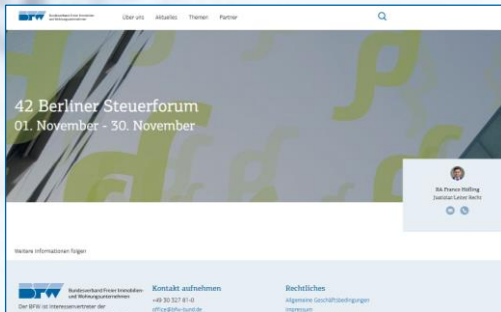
BFW Bundesverband Freier Immobilien- und Wohnungsunternehmen

Über uns Aktuelles Themen Partner

42 Berliner Steuerforum
01. November - 30. November

RA Franco Höfling
Justiziar Leiter Recht

Weitere Informationen folgen

BFW Bundesverband Freier Immobilien- und Wohnungsunternehmen

Der BFW ist Interessenvertreter der

Kontakt aufnehmen
+49 30 327 81-0
office@bfw-bund.de

Rechtliches
Allgemeine Geschäftsbedingungen
Impressum